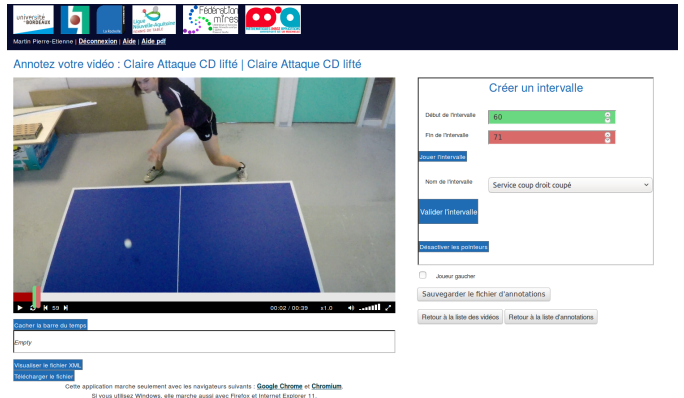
université BORDEAUX

La Rochelle

Ligue Nouvelle-Aquitaine

Fédération mires

Martin Pierre-Etienne | Déconnexion | Aide | Aide pdf

Annotez votre vidéo : Claire Attaque CD lifté | Claire Attaque CD lifté

59

00:02 / 00:39 x1.0

Cacher la barre du temps

Empty

Visualiser le fichier XML

Télécharger le fichier

Cette application marche seulement avec les navigateurs suivants : Google Chrome et Chromium.

Si vous utilisez Windows, elle marche aussi avec Firefox et Internet Explorer 11.

Créer un intervalle

Début de l'intervalle 60

Fin de l'intervalle 71

Jouer l'intervalle

Nom de l'intervalle Service coup droit coupé

Valider l'intervalle

Désactiver les pointeurs

Joueur gaucher

Sauvegarder le fichier d'annotations

Retour à la liste des vidéos Retour à la liste d'annotations